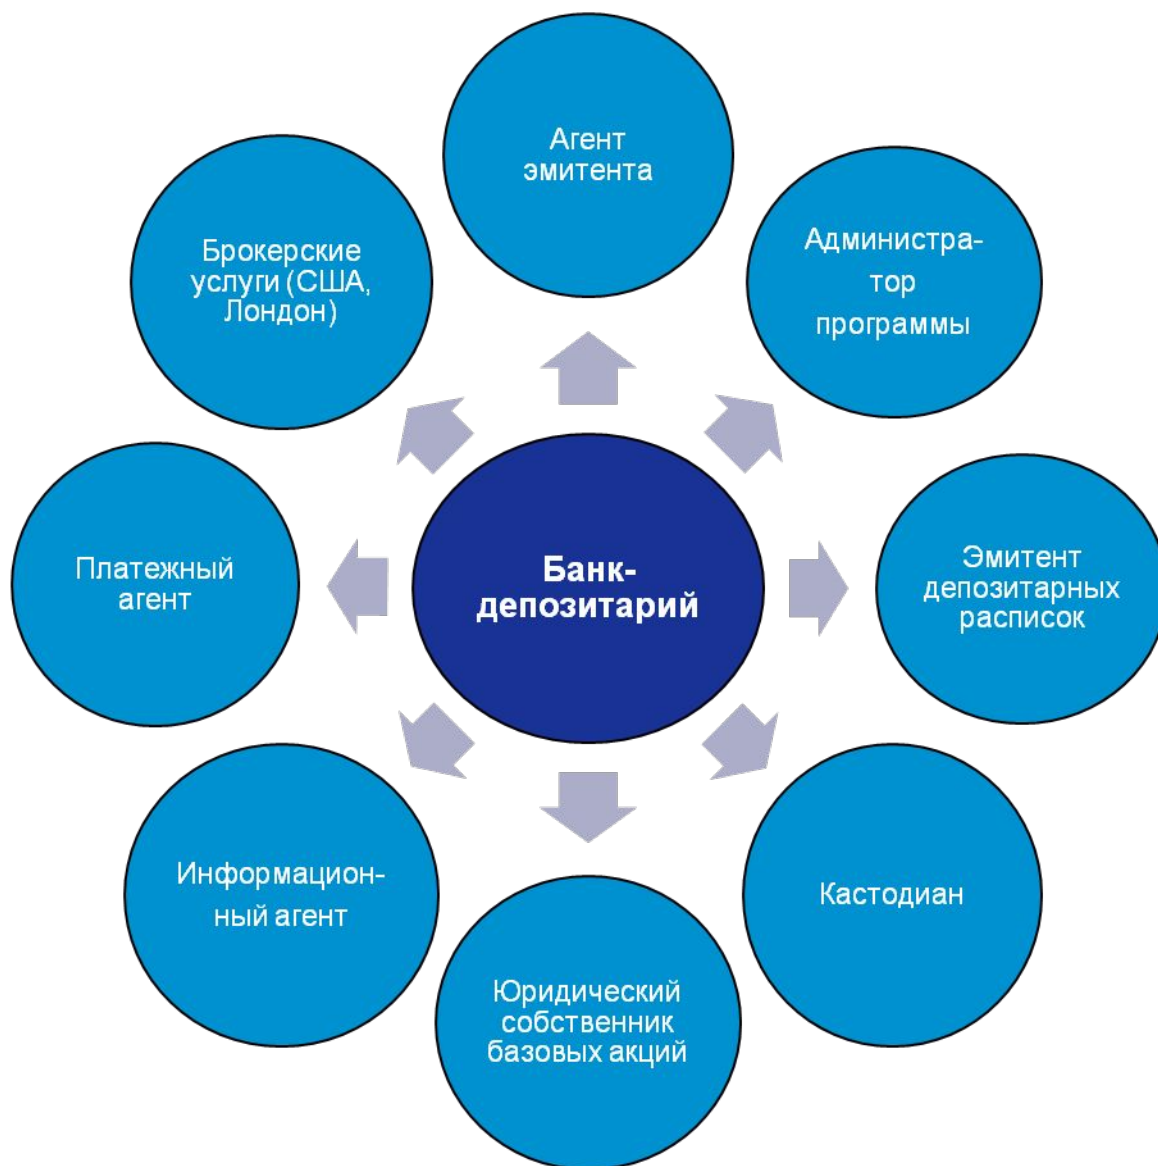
Банк-депозитарий

Агент эмитента

Администра-тор программы

Эмитент депозитарных расписок

Кастодиан

Юридический собственник базовых акций

Информацион-ный агент

Платежный агент

Брокерские услуги (США, Лондон)